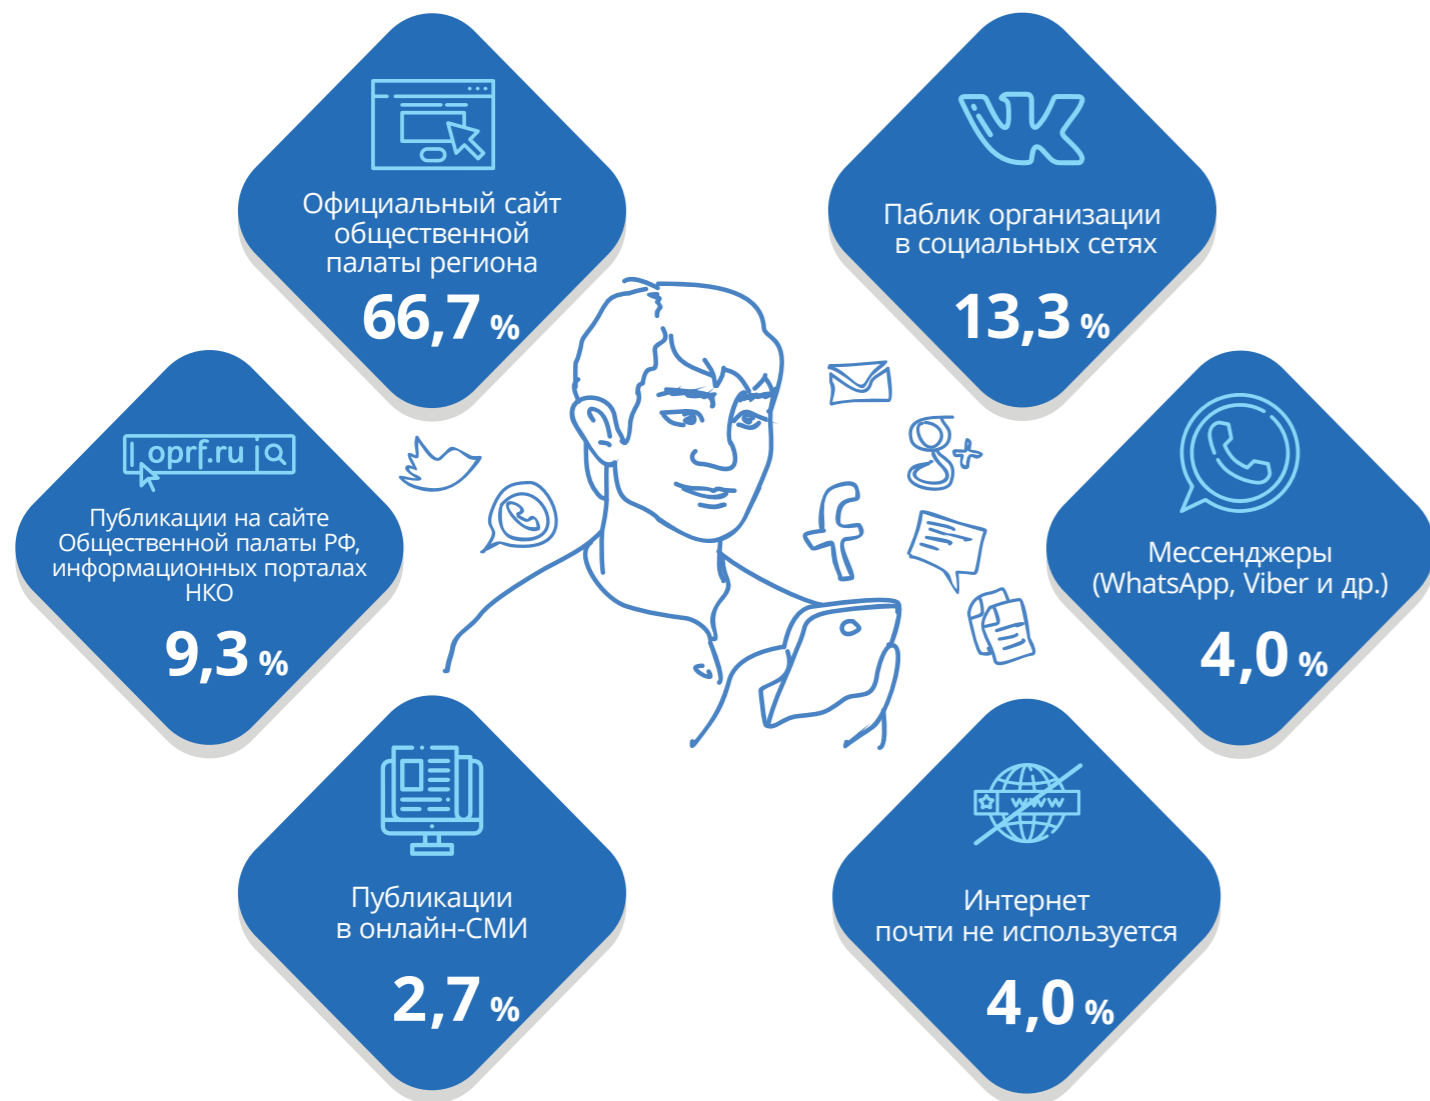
Официальный сайт общественной палаты региона
66,7 %

Паблик организации в социальных сетях
13,3 %

oprf.ru
Публикации на сайте Общественной палаты РФ, информационных порталах НКО
9,3 %

Мессенджеры (WhatsApp, Viber и др.)
4,0 %

Публикации в онлайн-СМИ
2,7 %

www
Интернет почти не используется
4,0 %